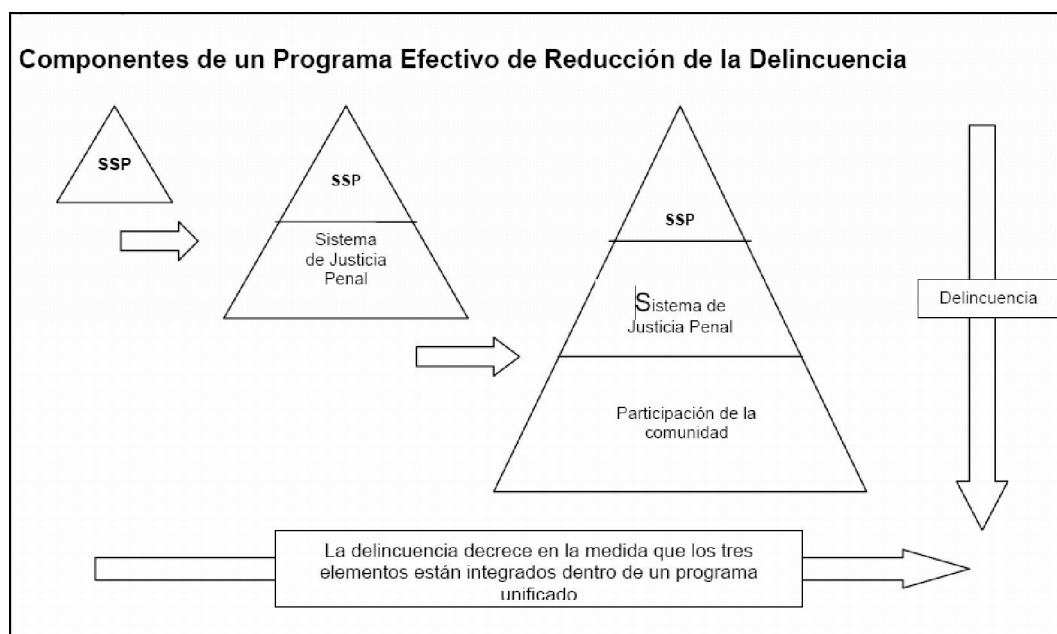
Componentes de un Programa Efectivo de Reducción de la Delincuencia

SSP

SSP

Sistema de Justicia Penal

SSP

Sistema de Justicia Penal

Participación de la comunidad

Delincuencia

La delincuencia decrece en la medida que los tres elementos están integrados dentro de un programa unificado